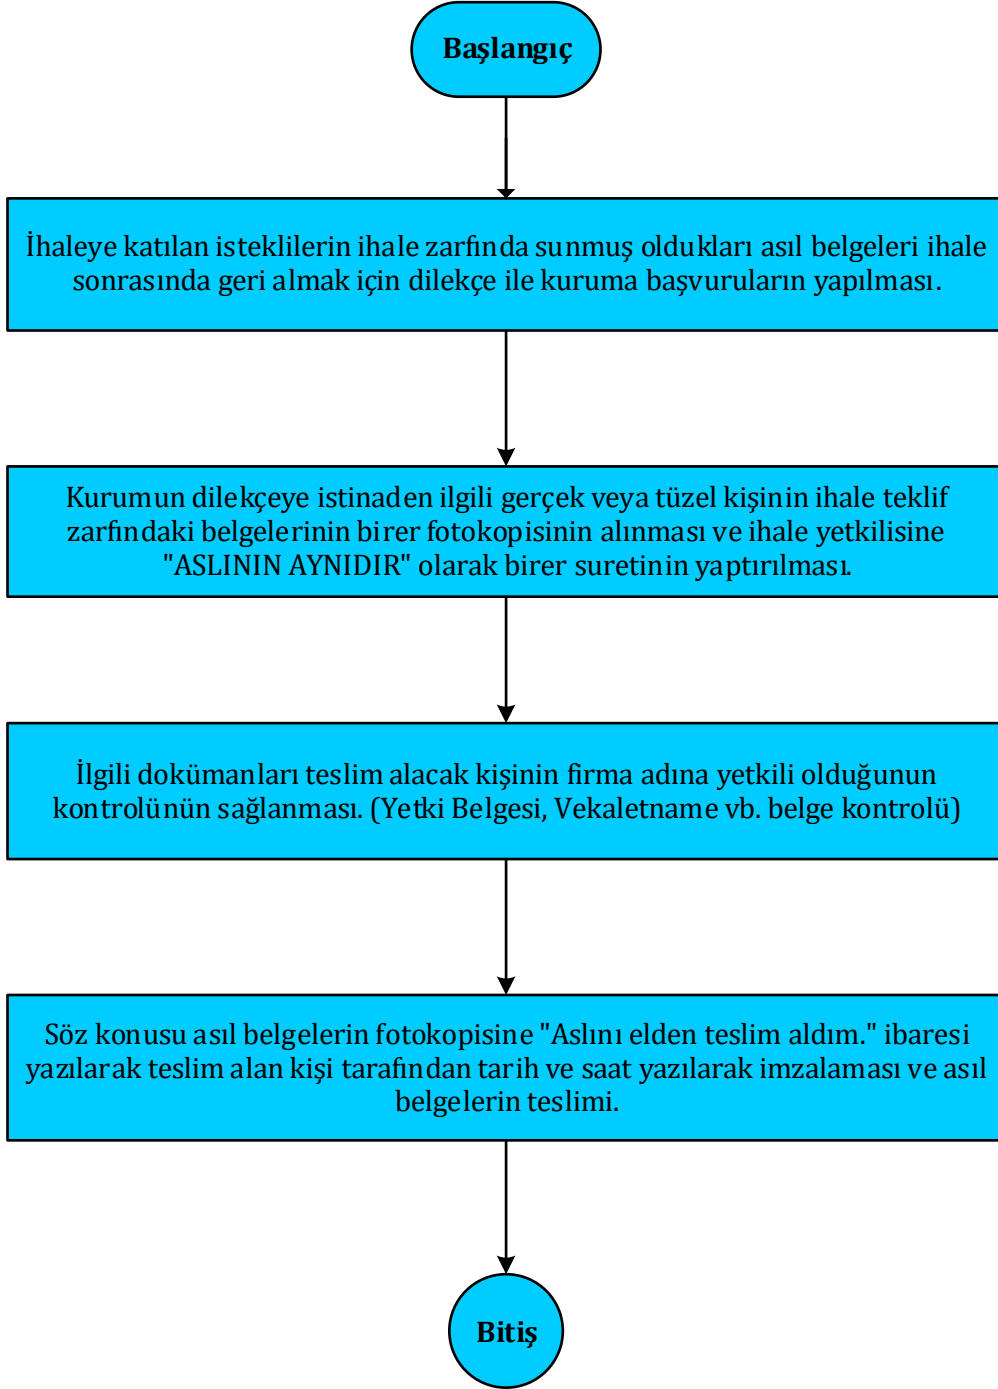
Başlangıç

İhaleye katılan isteklilerin ihale zarfında sunmuş oldukları asıl belgeleri ihale sonrasında geri almak için dilekçe ile kuruma başvuruların yapılması.

Kurumun dilekçeye istinaden ilgili gerçek veya tüzel kişinin ihale teklif zarfındaki belgelerinin birer fotokopisinin alınması ve ihale yetkilisine "ASLININ AYNIDIR" olarak birer suretinin yaptırılması.

İlgili dokümanları teslim alacak kişinin firma adına yetkili olduğunun kontrolünün sağlanması. (Yetki Belgesi, Vekaletname vb. belge kontrolü)

Söz konusu asıl belgelerin fotokopisine "Aslını elden teslim aldım." ibaresi yazılarak teslim alan kişi tarafından tarih ve saat yazılarak imzalaması ve asıl belgelerin teslimi.

Bitiş